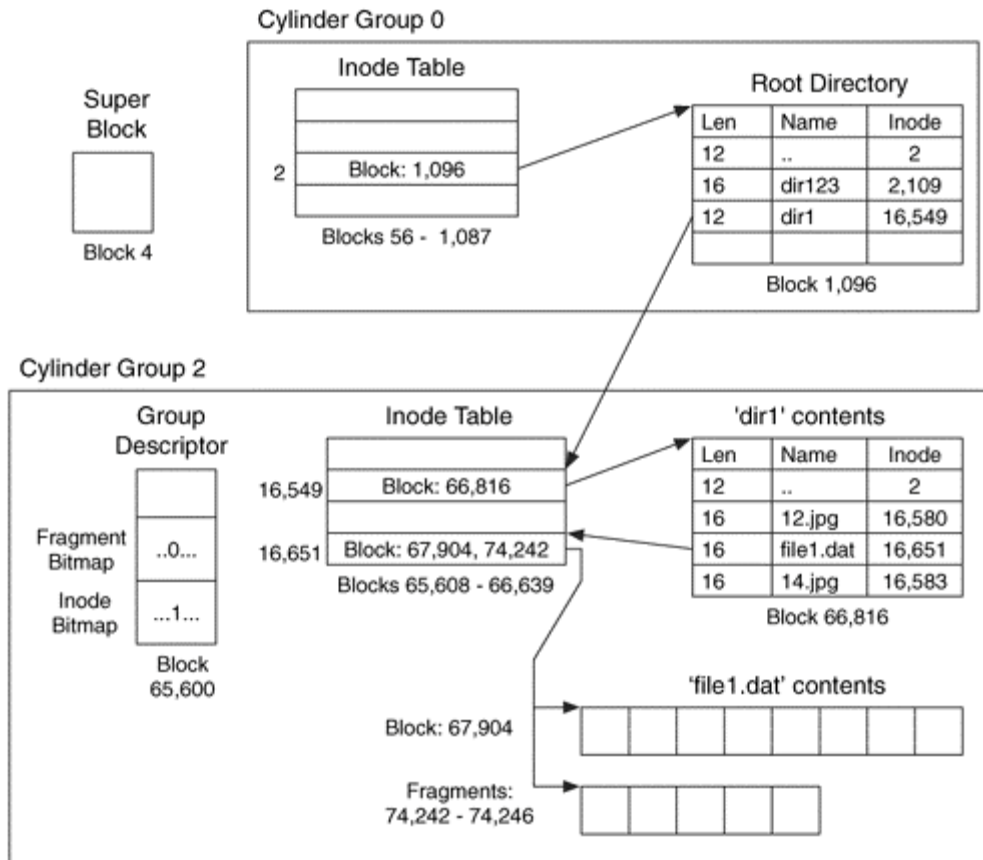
Cylinder Group 0

Super Block

Block 4

Inode Table

2 Block: 1,096

Blocks 56 - 1,087

Root Directory

| Len | Name | Inode |
|---|---|---|
| 12 | .. | 2 |
| 16 | dir123 | 2,109 |
| 12 | dir1 | 16,549 |
| | | |

Block 1,096

Cylinder Group 2

Group Descriptor

Fragment Bitmap ..0...

Inode Bitmap ...1...

Block 65,600

Inode Table

16,549 Block: 66,816

16,651 Block: 67,904, 74,242

Blocks 65,608 - 66,639

'dir1' contents

| Len | Name | Inode |
|---|---|---|
| 12 | .. | 2 |
| 16 | 12.jpg | 16,580 |
| 16 | file1.dat | 16,651 |
| 16 | 14.jpg | 16,583 |

Block 66,816

'file1.dat' contents

Block: 67,904

Fragments: 74,242 - 74,246